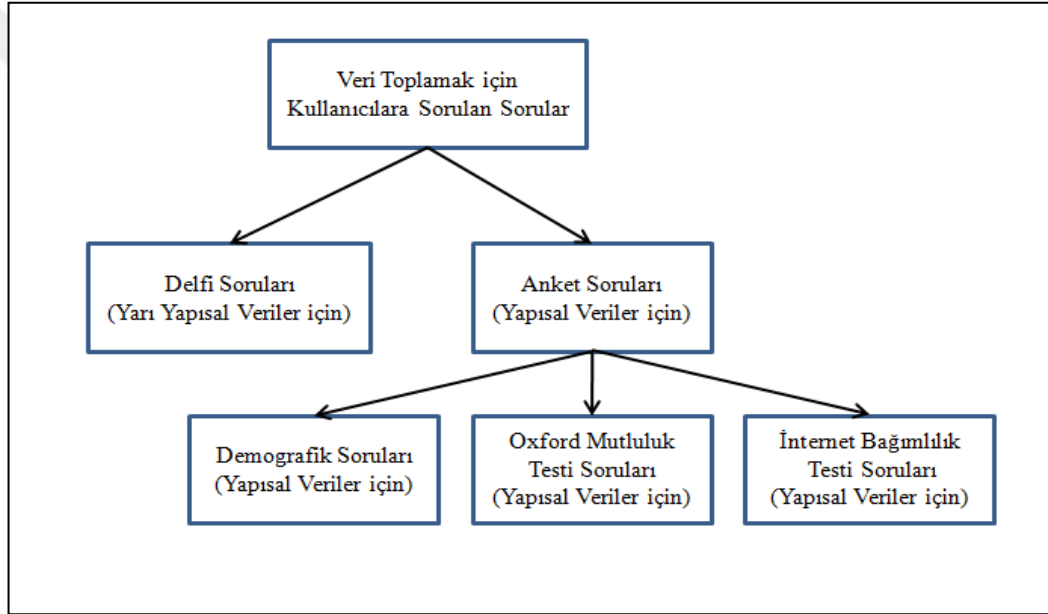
Veri Toplamak için Kullanıcılara Sorulan Sorular

Delfi Soruları (Yarı Yapısal Veriler için)

Anket Soruları (Yapısal Veriler için)

Demografik Soruları (Yapısal Veriler için)

Oxford Mutluluk Testi Soruları (Yapısal Veriler için)

İnternet Bağımlılık Testi Soruları (Yapısal Veriler için)